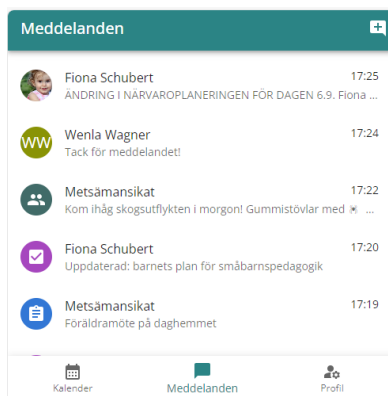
Meddelanden

Fiona Schubert
17:25
ÄNDRING I NÄRVAROPLANERINGEN FÖR DAGEN 6.9. Fiona ...

WW
Wenla Wagner
17:24
Tack för meddelandet!

Metsämansikat
17:22
Kom ihåg skogsutflykten i morgon! Gummistövlar med ...

Fiona Schubert
17:20
Uppdaterad: barnets plan för småbarnspedagogik

Metsämansikat
17:19
Föräldramöte på daghemmet

Kalender
Meddelanden
Profil